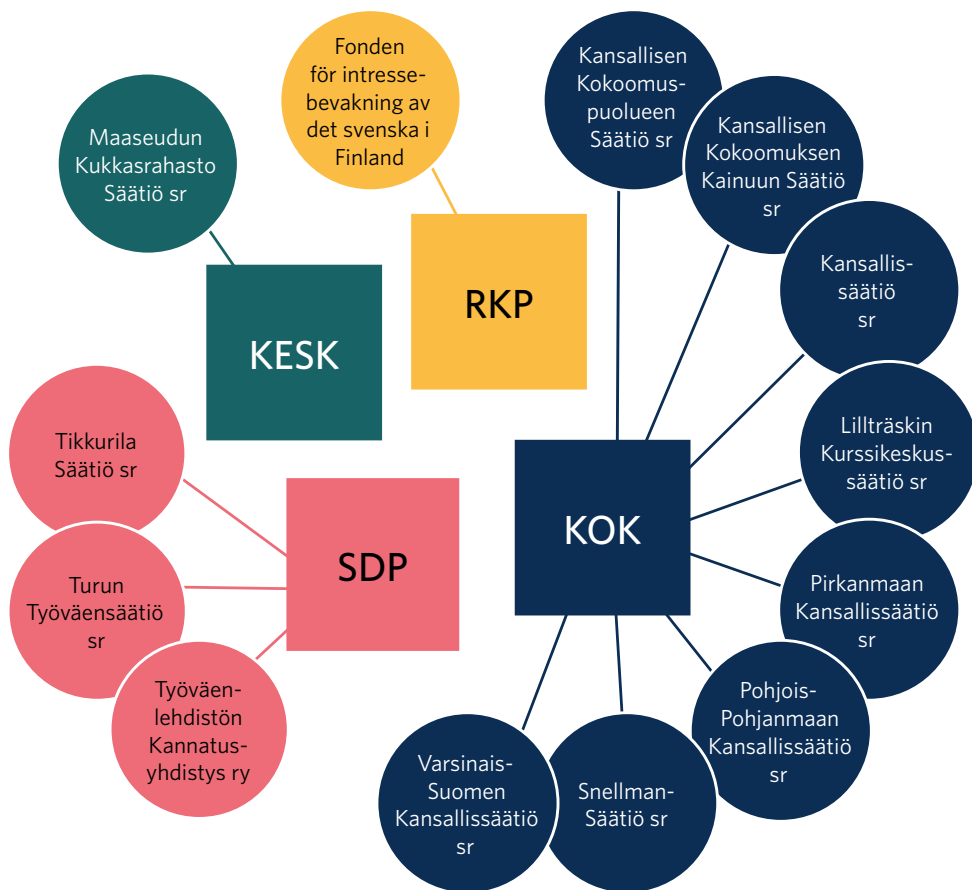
Fonden för intressebevakning av det svenska i Finland

Maaseudun Kukkasrahasto Säätiö sr

RKP

KESK

Kansallisen Kokoomuspuolueen Säätiö sr

Kansallisen Kokoomuksen Kainuun Säätiö sr

Kansallissäätiö sr

Lillträskin Kurssikeskussäätiö sr

Pirkanmaan Kansallissäätiö sr

Pohjois-Pohjanmaan Kansallissäätiö sr

Snellman-Säätiö sr

Varsinais-Suomen Kansallissäätiö sr

KOK

Tikkurila Säätiö sr

Turun Työväensäätiö sr

Työväenlehdistön Kannatusyhdistys ry

SDP